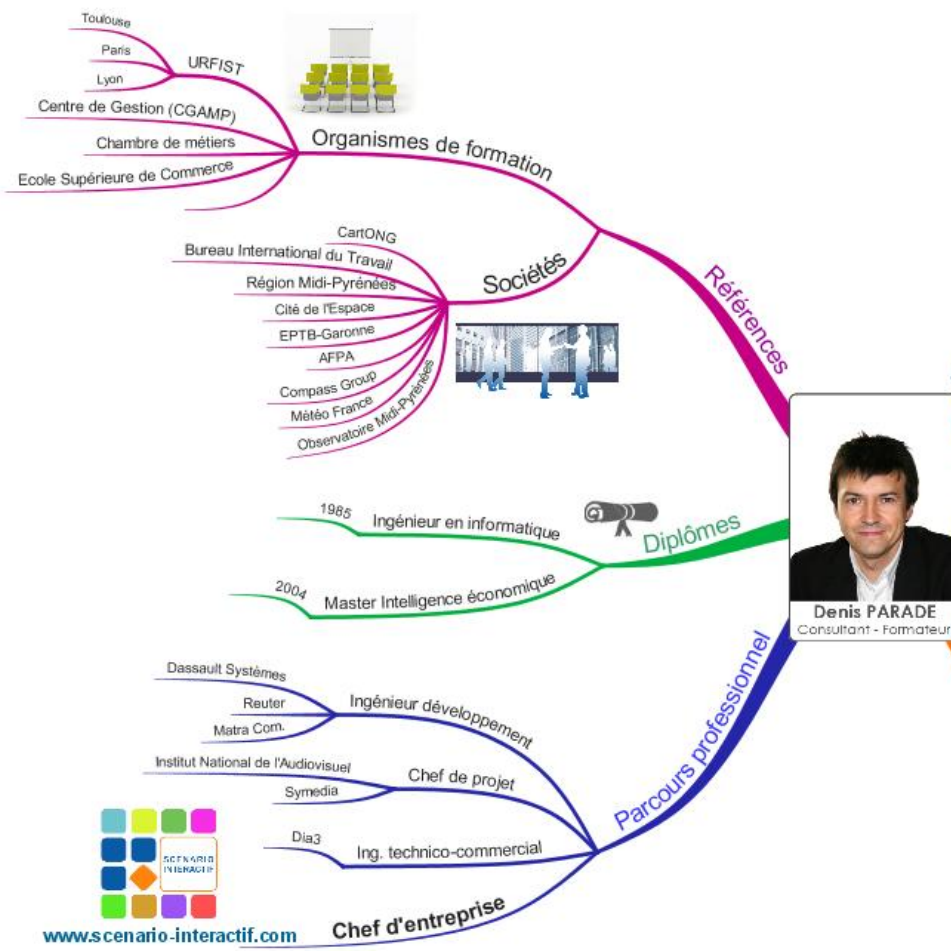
Toulouse
Paris
Lyon
URFIST
Centre de Gestion (CGAMP)
Chambre de métiers
Ecole Supérieure de Commerce
Organismes de formation

CartONG
Bureau International du Travail
Région Midi-Pyrénées
Cité de l'Espace
EPTB-Garonne
AFPA
Compass Group
Météo France
Observatoire Midi-Pyrénées
Sociétés

Références

1985
Ingénieur en informatique
2004
Master Intelligence économique
Diplômes

Denis PARADE
Consultant - Formateur

Dassault Systèmes
Reuter
Matra Com.
Ingénieur développement
Institut National de l'Audiovisuel
Symedia
Chef de projet
Dia3
Ing. technico-commercial
Chef d'entreprise
Parcours professionnel

SCENARIO INTERACTIF
www.scenario-interactif.com